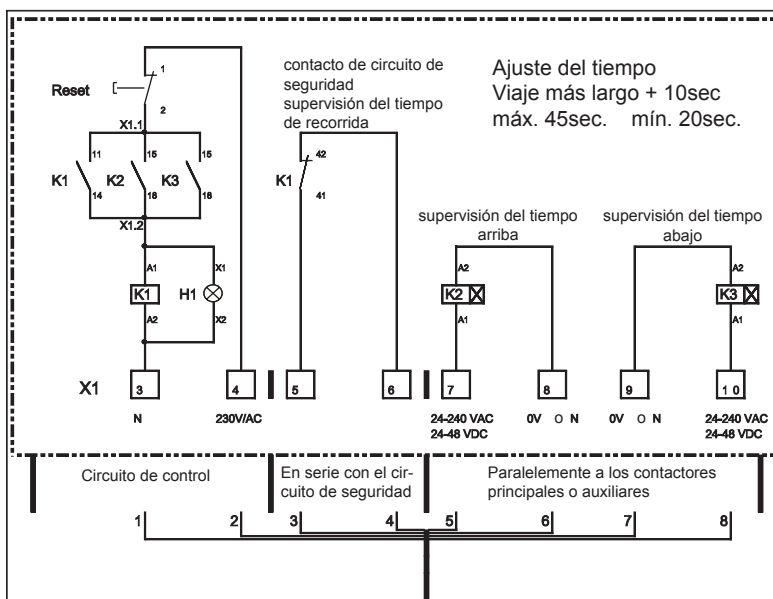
contacto de circuito de seguridad supervisión del tiempo de recorrida

Ajuste del tiempo
Viaje más largo + 10sec
máx. 45sec. mín. 20sec.

Reset
1
2
X1.1
11
15
15
K1
K2
K3
14
18
18
X1.2
A1
X1
K1
H1
A2
X2

K1
42
41

supervisión del tiempo arriba
A2
K2
A1

supervisión del tiempo abajo
A2
K3
A1

X1
3
4
5
6
7
8
9
10

N
230V/AC
24-240 VAC
24-48 VDC
0V O N
0V O N
24-240 VAC
24-48 VDC

Circuito de control
En serie con el circuito de seguridad
Paralelemente a los contactores principales o auxiliares

1
2
3
4
5
6
7
8